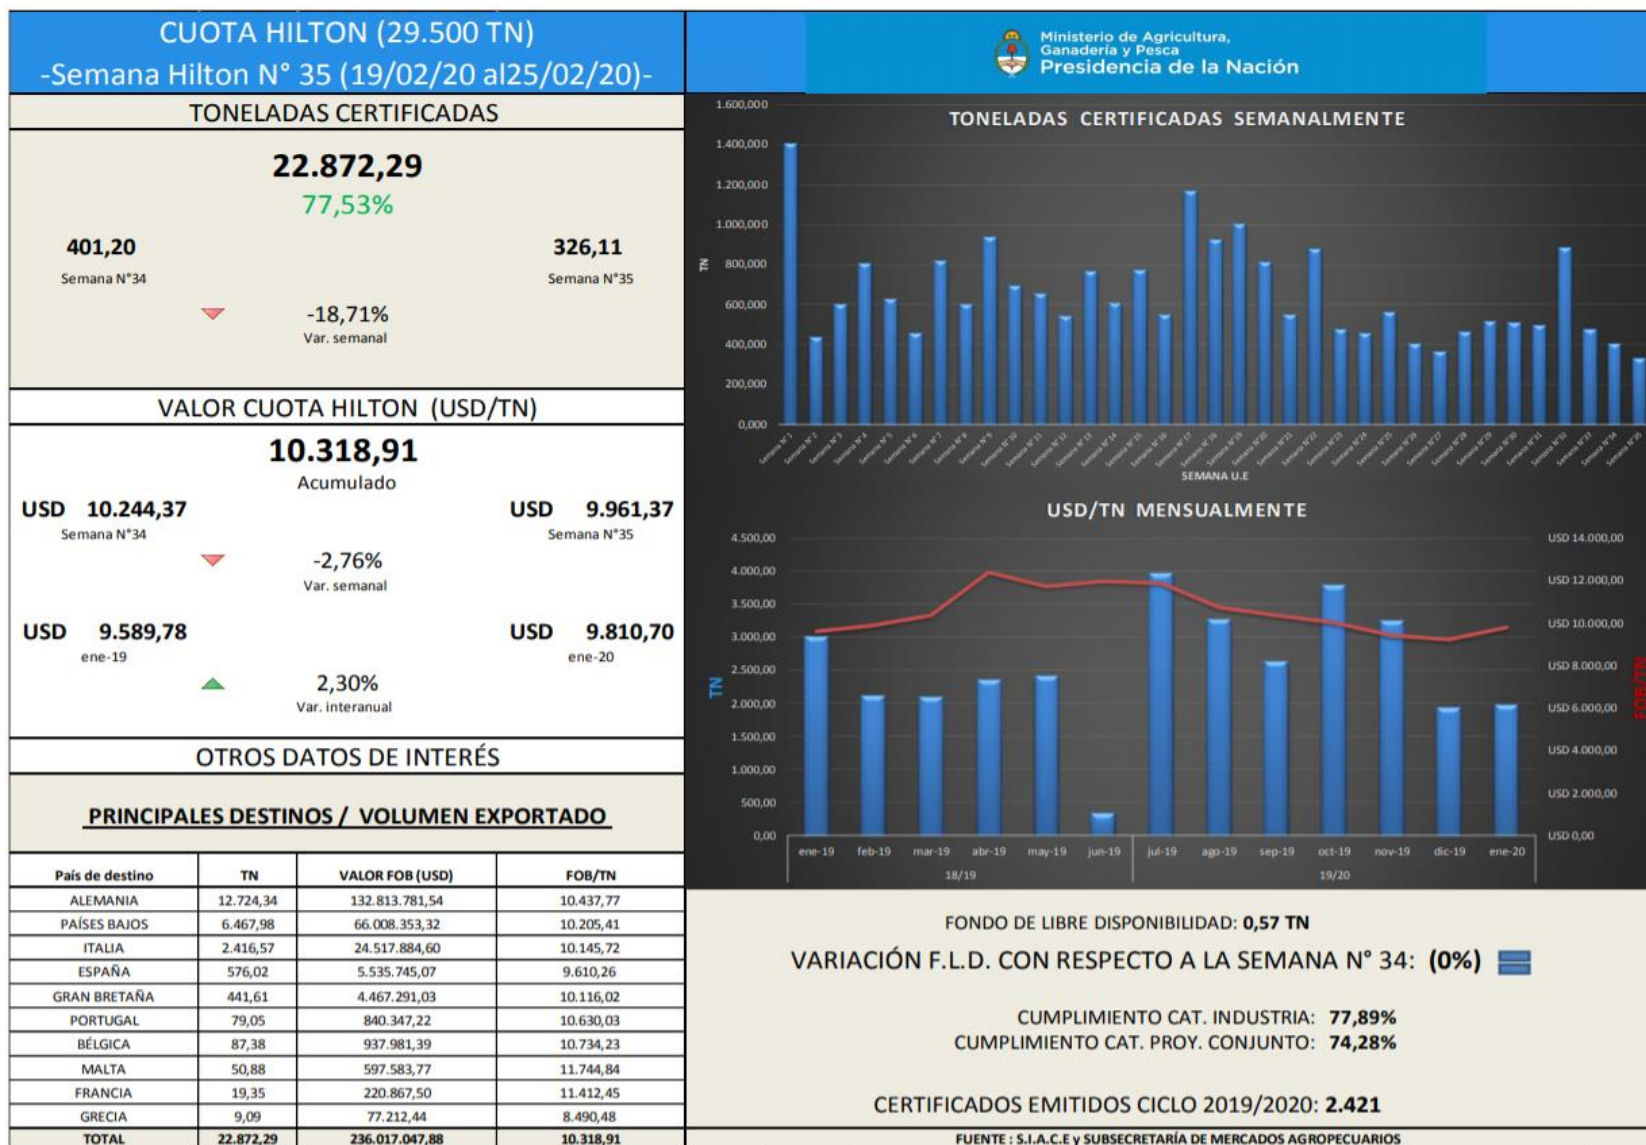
CUOTA HILTON (29.500 TN)
-Semana Hilton N° 35 (19/02/20 al25/02/20)-

TONELADAS CERTIFICADAS

22.872,29
77,53%

401,20
Semana N°34

326,11
Semana N°35

-18,71%
Var. semanal

VALOR CUOTA HILTON (USD/TN)

10.318,91
Acumulado

USD 10.244,37
Semana N°34

USD 9.961,37
Semana N°35

-2,76%
Var. semanal

USD 9.589,78
ene-19

USD 9.810,70
ene-20

2,30%
Var. interanual

OTROS DATOS DE INTERÉS

PRINCIPALES DESTINOS / VOLUMEN EXPORTADO

| País de destino | TN | VALOR FOB (USD) | FOB/TN |
|---|---|---|---|
| ALEMANIA | 12.724,34 | 132.813.781,54 | 10.437,77 |
| PAÍSES BAJOS | 6.467,98 | 66.008.353,32 | 10.205,41 |
| ITALIA | 2.416,57 | 24.517.884,60 | 10.145,72 |
| ESPAÑA | 576,02 | 5.535.745,07 | 9.610,26 |
| GRAN BRETAÑA | 441,61 | 4.467.291,03 | 10.116,02 |
| PORTUGAL | 79,05 | 840.347,22 | 10.630,03 |
| BÉLGICA | 87,38 | 937.981,39 | 10.734,23 |
| MALTA | 50,88 | 597.583,77 | 11.744,84 |
| FRANCIA | 19,35 | 220.867,50 | 11.412,45 |
| GRECIA | 9,09 | 77.212,44 | 8.490,48 |
| TOTAL | 22.872,29 | 236.017.047,88 | 10.318,91 |

Ministerio de Agricultura, Ganadería y Pesca
Presidencia de la Nación

TONELADAS CERTIFICADAS SEMANALMENTE
1.600,000
1.400,000
1.200,000
1.000,000
800,000
600,000
400,000
200,000
0,000
TN
Semana N°1 Semana N°2 Semana N°3 Semana N°4 Semana N°5 Semana N°6 Semana N°7 Semana N°8 Semana N°9 Semana N°10 Semana N°11 Semana N°12 Semana N°13 Semana N°14 Semana N°15 Semana N°16 Semana N°17 Semana N°18 Semana N°19 Semana N°20 Semana N°21 Semana N°22 Semana N°23 Semana N°24 Semana N°25 Semana N°26 Semana N°27 Semana N°28 Semana N°29 Semana N°30 Semana N°31 Semana N°32 Semana N°33 Semana N°34 Semana N°35
SEMANA U.E

USD/TN MENSUALMENTE
4.500,00
4.000,00
3.500,00
3.000,00
2.500,00
2.000,00
1.500,00
1.000,00
500,00
0,00
TN
USD 14.000,00
USD 12.000,00
USD 10.000,00
USD 8.000,00
USD 6.000,00
USD 4.000,00
USD 2.000,00
USD 0,00
FOB/TN
ene-19 feb-19 mar-19 abr-19 may-19 jun-19 jul-19 ago-19 sep-19 oct-19 nov-19 dic-19 ene-20
18/19
19/20

FONDO DE LIBRE DISPONIBILIDAD: 0,57 TN
VARIACIÓN F.L.D. CON RESPECTO A LA SEMANA N° 34: (0%)

CUMPLIMIENTO CAT. INDUSTRIA: 77,89%
CUMPLIMIENTO CAT. PROY. CONJUNTO: 74,28%

CERTIFICADOS EMITIDOS CICLO 2019/2020: 2.421

FUENTE : S.I.A.C.E y SUBSECRETARÍA DE MERCADOS AGROPECUARIOS